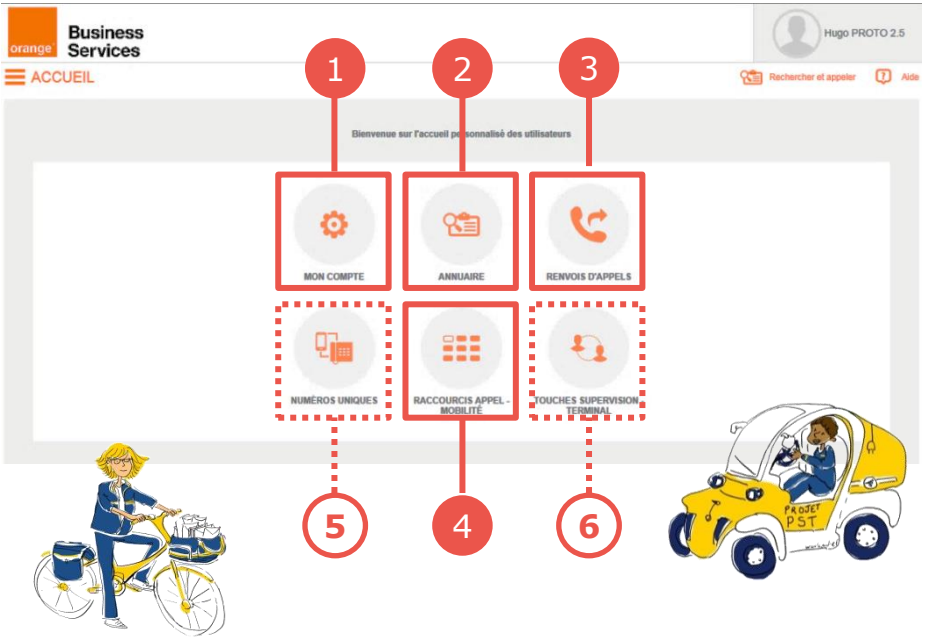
orange

Business Services

Hugo PROTO 2.5

ACCUEIL

Rechercher et appeler

Aide

1

2

3

Bienvenue sur l'accueil personnalisé des utilisateurs

MON COMPTE

ANNUAIRE

RENVOIS D'APPELS

NUMÉROS UNIQUES

RACCOURCIS APPEL - MOBILITÉ

TOUCHES SUPERVISION TERMINAL

5

4

6

PROJET PST